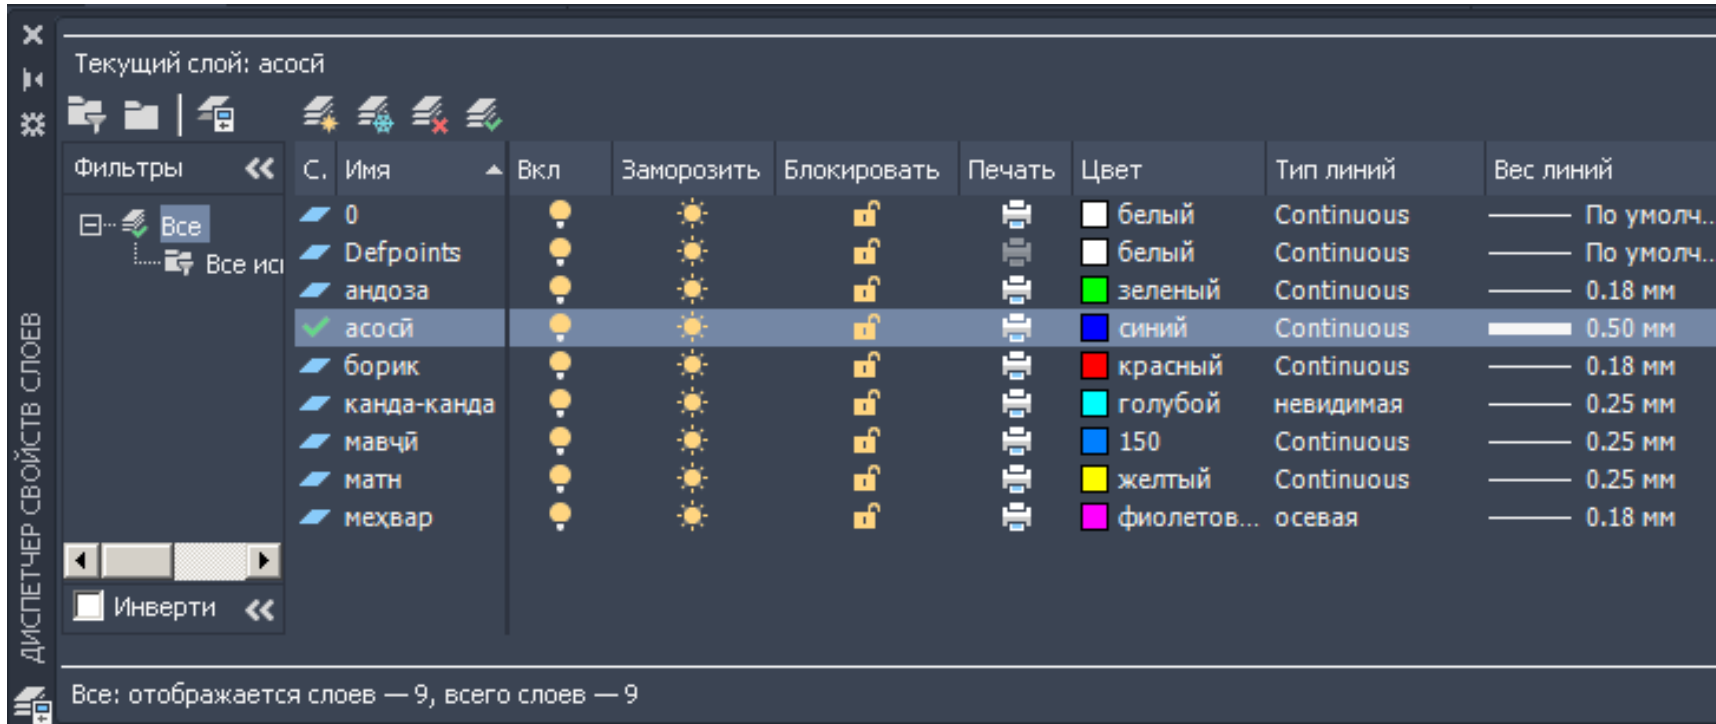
ДИСПЕТЧЕР СВОЙСТВ СЛОЕВ

Текущий слой: асосй

Фильтры «

Все
Все исп

Инверти «

| С. | Имя | Вкл | Заморозить | Блокировать | Печать | Цвет | Тип линий | Вес линий |
|---|---|---|---|---|---|---|---|---|
| | 0 | | | | | белый | Continuous | По умолч... |
| | Defpoints | | | | | белый | Continuous | По умолч... |
| | андоза | | | | | зеленый | Continuous | 0.18 мм |
| | асосй | | | | | синий | Continuous | 0.50 мм |
| | борик | | | | | красный | Continuous | 0.18 мм |
| | канда-канда | | | | | голубой | невидимая | 0.25 мм |
| | мавчй | | | | | 150 | Continuous | 0.25 мм |
| | матн | | | | | желтый | Continuous | 0.25 мм |
| | мехвар | | | | | фиолетов... | осевая | 0.18 мм |

Все: отображается слоев — 9, всего слоев — 9